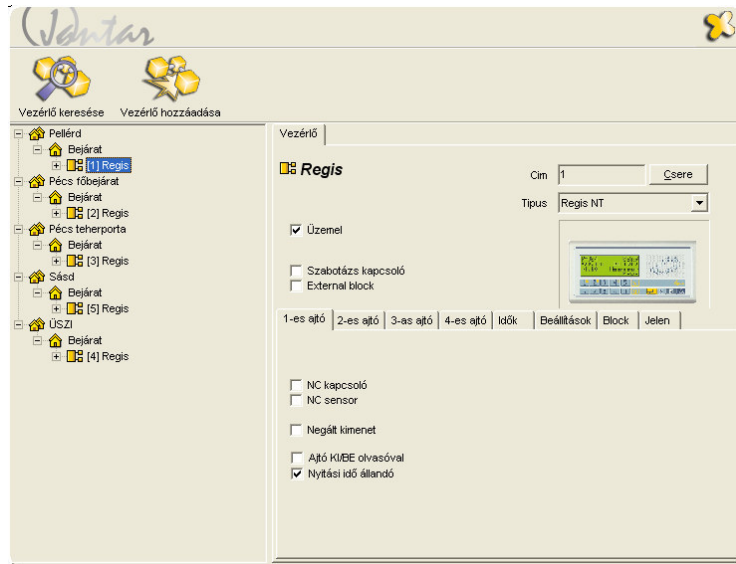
Jantar

Vezérlő keresése Vezérlő hozzáadása

Pellérd
Bejárat
[1] Regis
Pécs főbejárat
Bejárat
[2] Regis
Pécs teherporta
Bejárat
[3] Regis
Sásd
Bejárat
[5] Regis
ÜSZI
Bejárat
[4] Regis

Vezérlő

Regis

Cim 1 Csere

Tipus Regis NT

☑ Üzemel

☐ Szabotázs kapcsoló
☐ External block

1-es ajtó | 2-es ajtó | 3-as ajtó | 4-es ajtó | Idők | Beállítások | Block | Jelen

☐ NC kapcsoló
☐ NC sensor

☐ Negált kimenet

☐ Ajtó KI/BE olvasóval
☑ Nyitási idő állandó